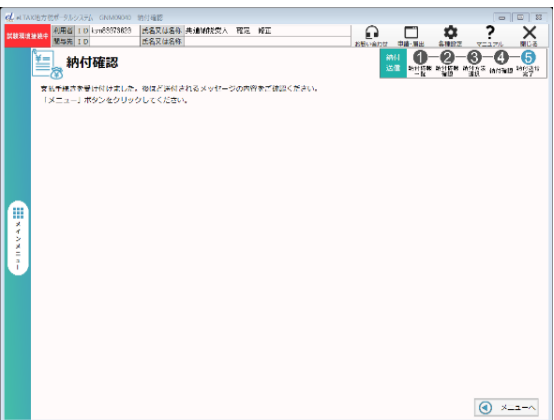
eLTAX地方税ポータルシステム　PCdesk(DL版)　納付確認

試験環境接続中

| 利用者 | ID | kyn65873603 | 氏名又は名称 | 共通納税受入　確定　確認 |
|---|---|---|---|---|
| 関与先 | ID | | 氏名又は名称 | |

お問い合わせ　申請・届出　各種設定　マニュアル　閉じる

納付確認

納付処理

1 納付情報一覧
2 納付情報確認
3 納付方法選択
4 納付確認
5 納付処理完了

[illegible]を受け付けました。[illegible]メッセージの内容をご確認ください。
「メニュー」ボタンをクリックしてください。

メインメニュー

メニューへ